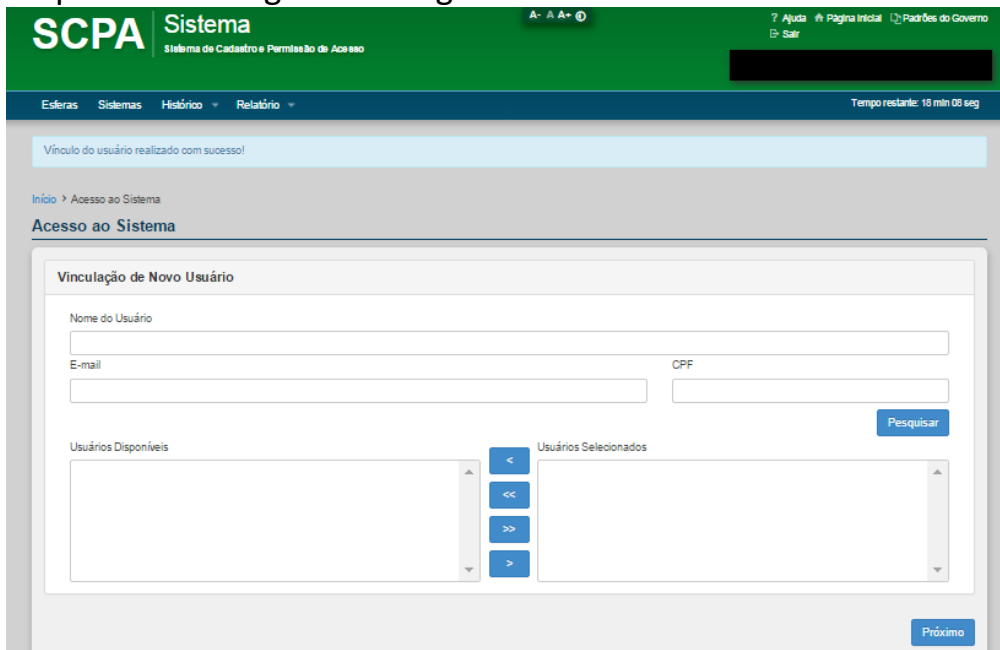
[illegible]

SCPA Sistema
Sistema de Cadastro e Permissão de Acesso

A- A A+

? Ajuda Página Inicial Padrões do Governo
Sair

Esferas Sistemas Histórico Relatório

Tempo restante: 18 min 08 seg

Vínculo do usuário realizado com sucesso!

Início > Acesso ao Sistema

Acesso ao Sistema

Vinculação de Novo Usuário

Nome do Usuário

E-mail

CPF

Pesquisar

Usuários Disponíveis

<
<<
>>
>

Usuários Selecionados

Próximo